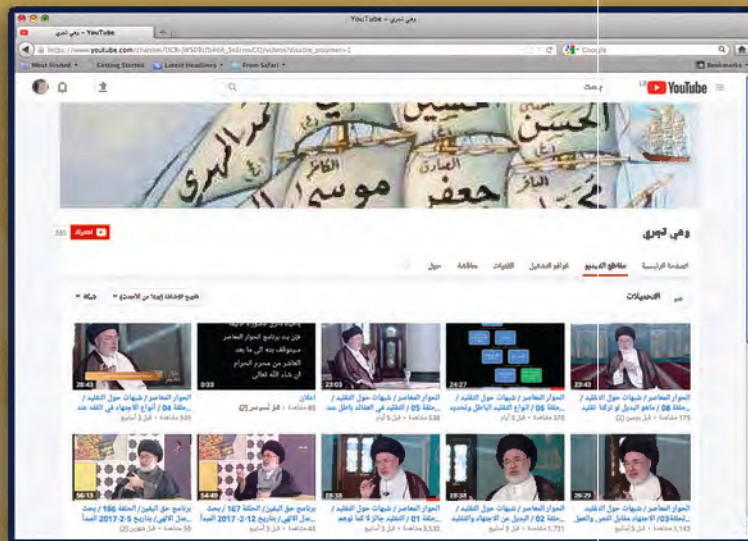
وهي تجري - YouTube

YouTube - وهي تجري

https://www.youtube.com/channel/UCR-JW509cfb46R_SnErnwCQ/videos?disable_polymer=1

Google

Most Visited

Getting Started

Latest Headlines

From Safari

Bookmarks

بحث

YouTube

الحسن

الحسين

المهدي

موسى

جعفر

الصادق

الكاظم

الباقر

محمد

وهي تجري

اشتراك 385

الصفحة الرئيسية

مقاطع الفيديو

قوائم التشغيل

القنوات

مناقشة

حول

التحميلات

تاريخ الإضافة (الأحدث أولاً)

شبكة

الحوار المعاصر / شبهات حول التقليد / حلقة 04 / أنواع الاجتهاد في الفقه عند

945 مشاهدة • قبل 3 أسابيع

إعلان

85 مشاهدة

الحوار المعاصر / شبهات حول التقليد / حلقة 05 / التقليد في العقائد باطل عند

538 مشاهدة • قبل 3 أيام

الحوار المعاصر / شبهات حول التقليد / حلقة 06 / أنواع التقليد الباطل وتحديد

378 مشاهدة • قبل 3 أيام

الحوار المعاصر / شبهات حول التقليد / حلقة 08 / ماهو البديل لو تركنا تقليد

179 مشاهدة • قبل يومين

برنامج حق اليقين / الحلقة 166 / بحث منازل الإلهي / بتاريخ 5-2-2017 المبدأ

55 مشاهدة • قبل شهرين

برنامج حق اليقين / الحلقة 167 / بحث منازل الإلهي / بتاريخ 12-2-2017 المبدأ

الحوار المعاصر / شبهات حول التقليد / حلقة 01 / التقليد جائز كما توهم

3,532 مشاهدة • قبل 3 أسابيع

الحوار المعاصر / شبهات حول التقليد / حلقة 02 / البديل عن الاجتهاد والتقليد

1,721 مشاهدة • قبل 3 أسابيع

الحوار المعاصر / شبهات حول التقليد / الحلقة 03 / الاجتهاد مقابل النص والعقل

1,163 مشاهدة • قبل 3 أسابيع

28:43
0:33
23:03
24:27
23:43
56:13
54:49
23:38
26:29